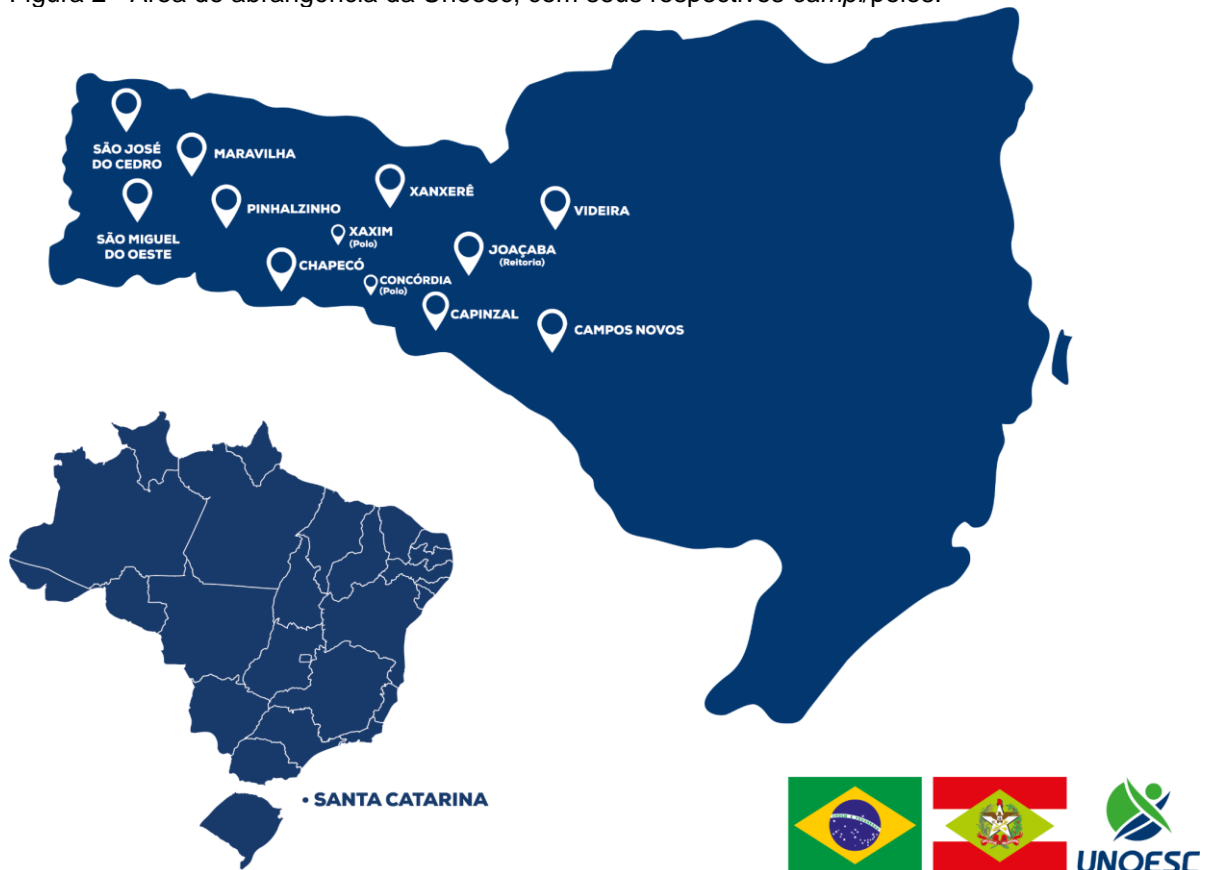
Figura 2 – Área de abrangência da Unoesc, com seus respectivos campi/polos.

SÃO JOSÉ DO CEDRO
MARAVILHA
SÃO MIGUEL DO OESTE
PINHALZINHO
XANXERÊ
VIDEIRA
XAXIM (Polo)
JOAÇABA (Reitoria)
CHAPECÓ
CONCÓRDIA (Polo)
CAPINZAL
CAMPOS NOVOS

• SANTA CATARINA

UNOESC